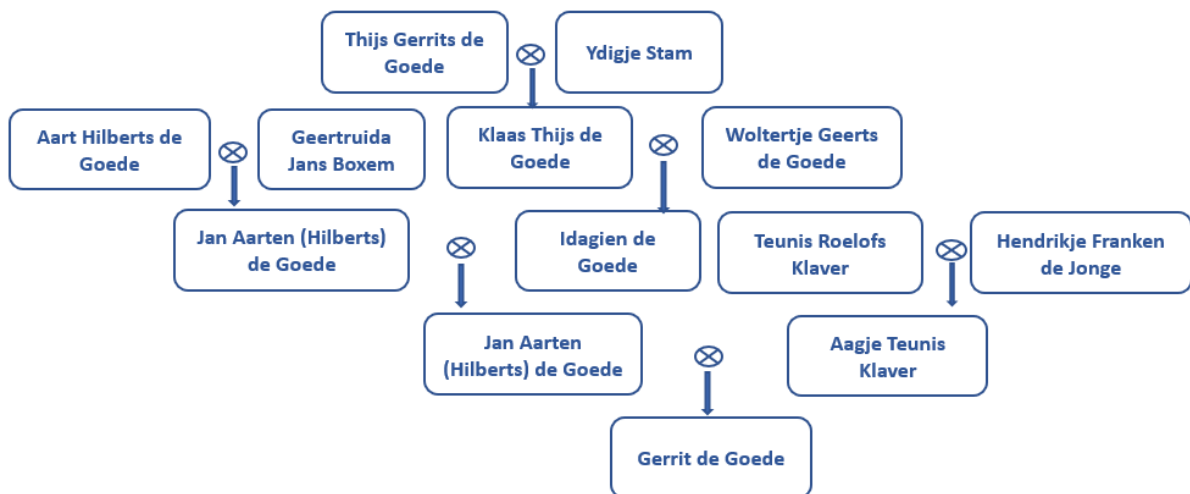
Thijs Gerrits de Goede

Ydigje Stam

Aart Hilberts de Goede

Geertruida Jans Boxem

Klaas Thijs de Goede

Woltertje Geerts de Goede

Jan Aarten (Hilberts) de Goede

Idagien de Goede

Teunis Roelofs Klaver

Hendrikje Franken de Jonge

Jan Aarten (Hilberts) de Goede

Aagje Teunis Klaver

Gerrit de Goede